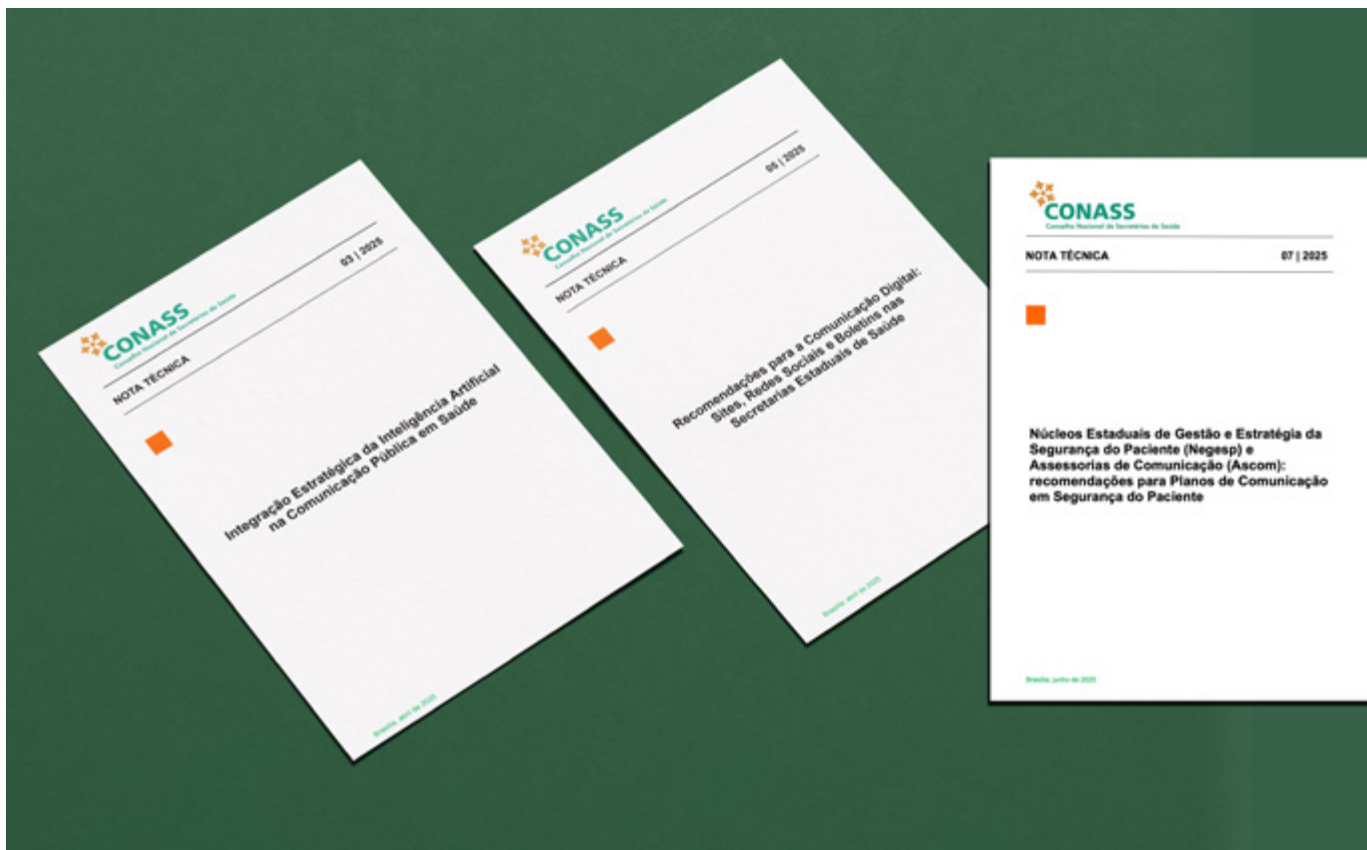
CONASS
Conselho Nacional de Secretários de Saúde

NOTA TÉCNICA 03 | 2025

Integração Estratégica da Inteligência Artificial na Comunicação Pública em Saúde

Brasília, abril de 2025

CONASS
Conselho Nacional de Secretários de Saúde

NOTA TÉCNICA 05 | 2025

Recomendações para a Comunicação Digital: Sites, Redes Sociais e Boletins nas Secretarias Estaduais de Saúde

Brasília, abril de 2025

CONASS
Conselho Nacional de Secretários de Saúde

NOTA TÉCNICA 07 | 2025

Núcleos Estaduais de Gestão e Estratégia da Segurança do Paciente (Negesp) e Assessorias de Comunicação (Ascom): recomendações para Planos de Comunicação em Segurança do Paciente

Brasília, junho de 2025